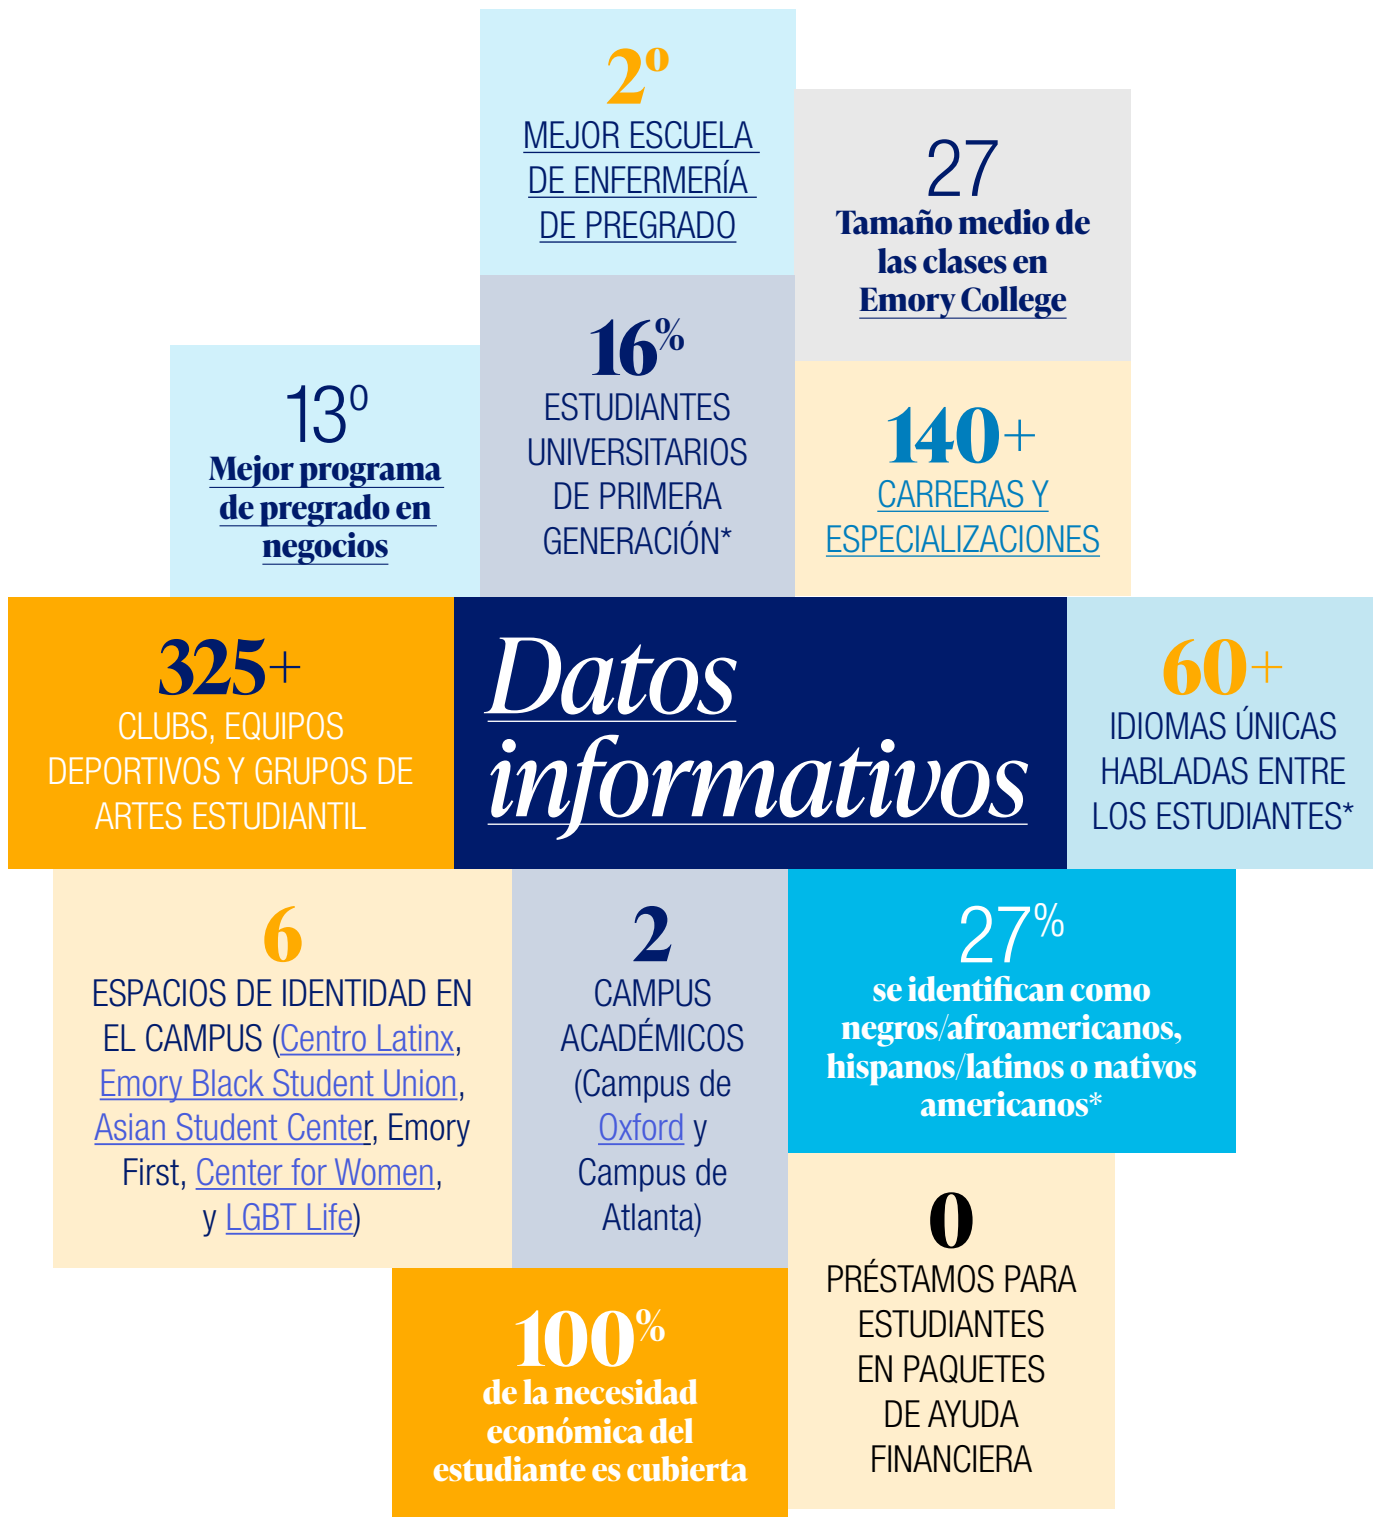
2º
MEJOR ESCUELA DE ENFERMERÍA DE PREGRADO

27
Tamaño medio de las clases en Emory College

13º
Mejor programa de pregrado en negocios

16%
ESTUDIANTES UNIVERSITARIOS DE PRIMERA GENERACIÓN*

140+
CARRERAS Y ESPECIALIZACIONES

325+
CLUBS, EQUIPOS DEPORTIVOS Y GRUPOS DE ARTES ESTUDIANTIL

Datos informativos

60+
IDIOMAS ÚNICAS HABLADAS ENTRE LOS ESTUDIANTES*

6
ESPACIOS DE IDENTIDAD EN EL CAMPUS (Centro Latinx, Emory Black Student Union, Asian Student Center, Emory First, Center for Women, y LGBT Life)

2
CAMPUS ACADÉMICOS (Campus de Oxford y Campus de Atlanta)

27%
se identifican como negros/afroamericanos, hispanos/latinos o nativos americanos*

0
PRÉSTAMOS PARA ESTUDIANTES EN PAQUETES DE AYUDA FINANCIERA

100%
de la necesidad económica del estudiante es cubierta